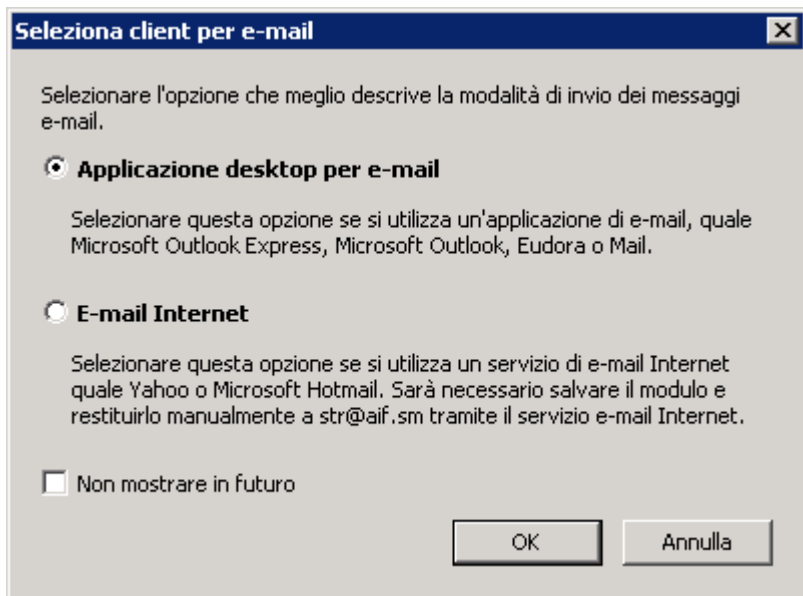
Seleziona client per e-mail

Selezionare l'opzione che meglio descrive la modalità di invio dei messaggi e-mail.

Applicazione desktop per e-mail

Selezionare questa opzione se si utilizza un'applicazione di e-mail, quale Microsoft Outlook Express, Microsoft Outlook, Eudora o Mail.

E-mail Internet

Selezionare questa opzione se si utilizza un servizio di e-mail Internet quale Yahoo o Microsoft Hotmail. Sarà necessario salvare il modulo e restituirlo manualmente a str@aif.sm tramite il servizio e-mail Internet.

Non mostrare in futuro

OK

Annulla